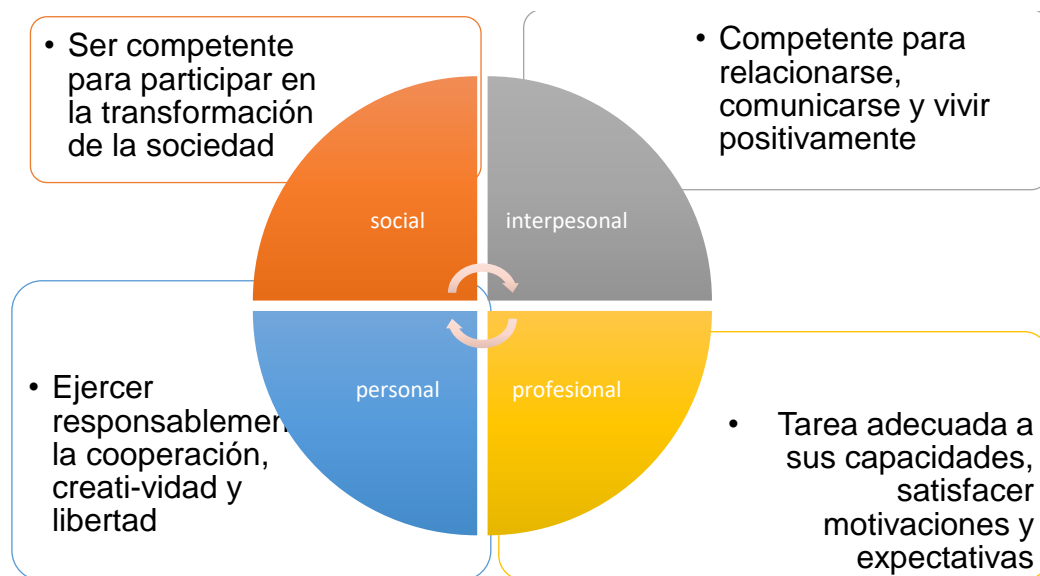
• Ser competente para participar en la transformación de la sociedad

• Competente para relacionarse, comunicarse y vivir positivamente

social

interpesonal

personal

profesional

• Ejercer responsablemen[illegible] la cooperación, creati-vidad y libertad

• Tarea adecuada a sus capacidades, satisfacer motivaciones y expectativas